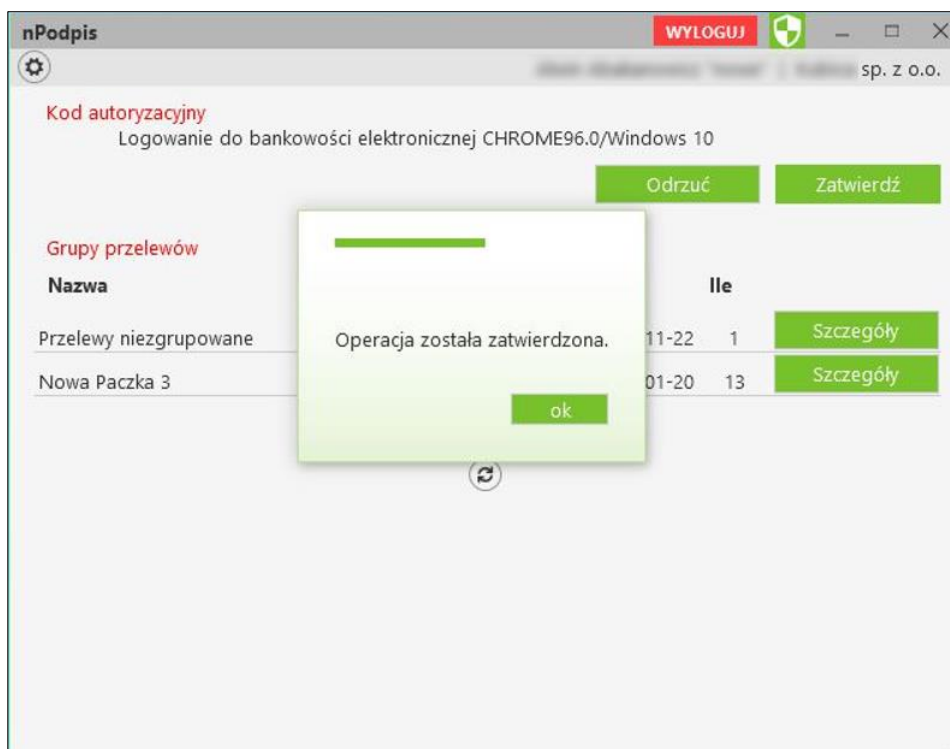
nPodpis

WYLOGUJ

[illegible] sp. z o.o.

Kod autoryzacyjny

Logowanie do bankowości elektronicznej CHROME96.0/Windows 10

Odrzuć

Zatwierdź

Grupy przelewów

Nazwa

Ile

Przelewy niezgrupowane

11-22

1

Szczegóły

Nowa Paczka 3

01-20

13

Szczegóły

Operacja została zatwierdzona.

ok